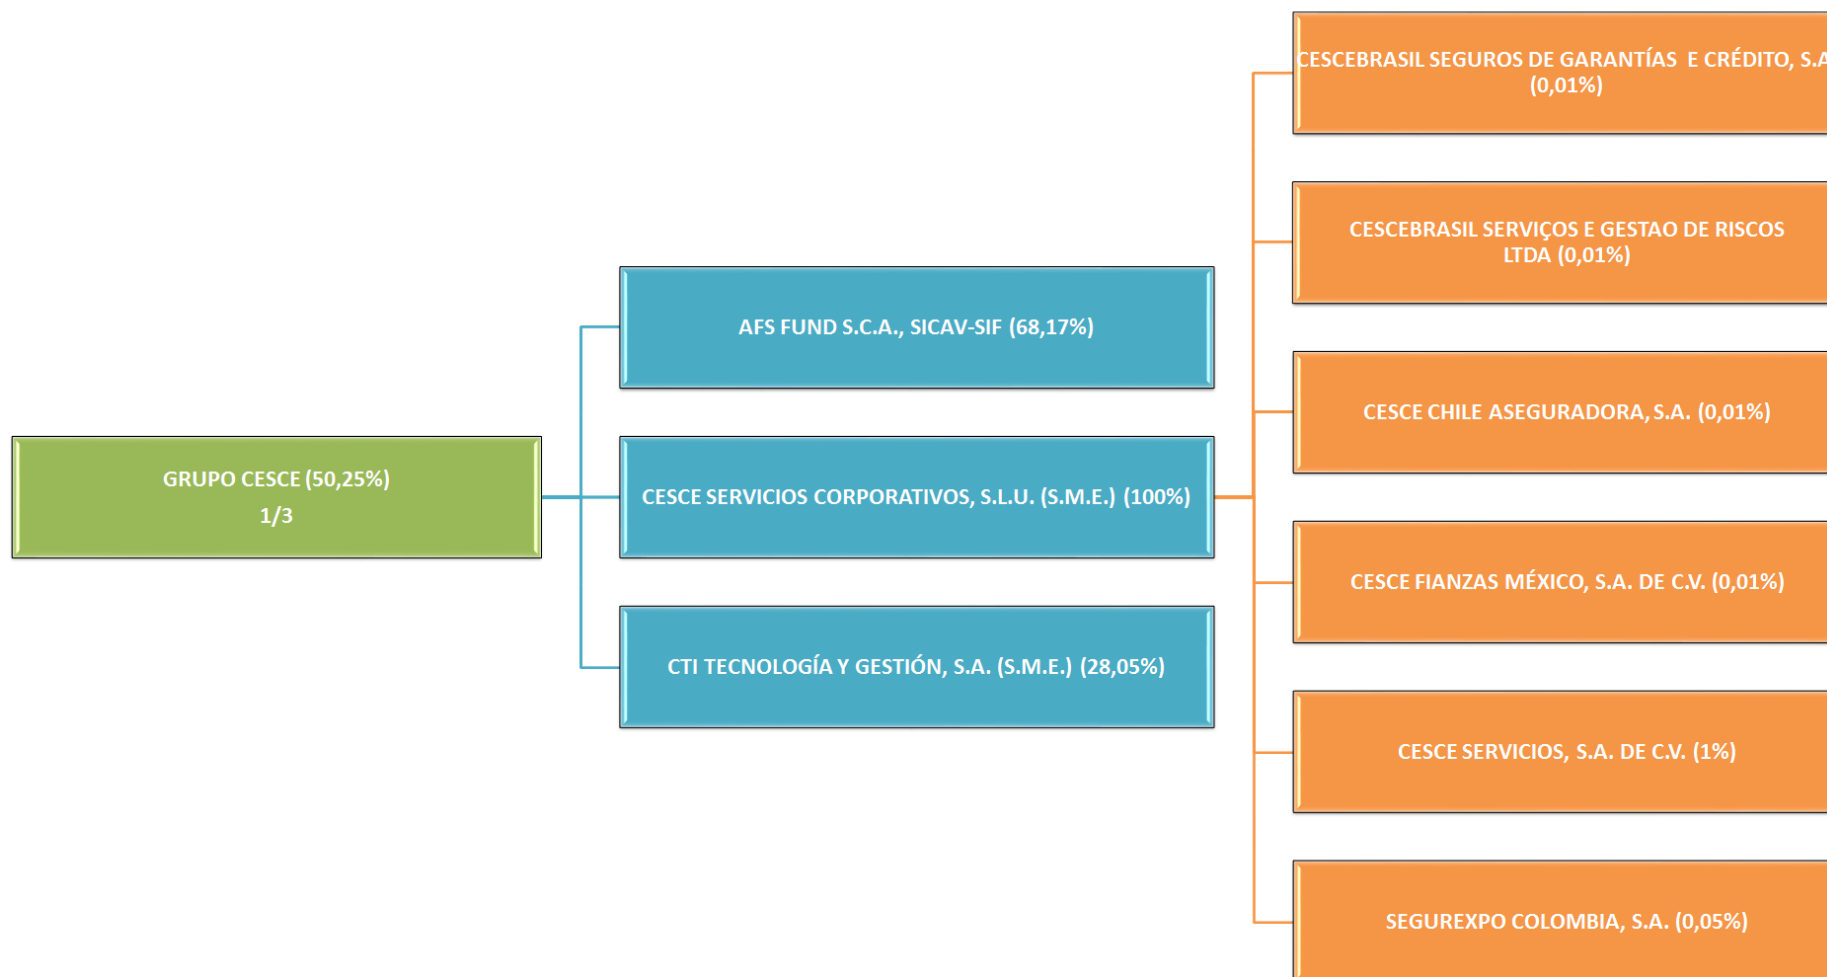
GRUPO CESCE (50,25%)
1/3

AFS FUND S.C.A., SICAV-SIF (68,17%)

CESCE SERVICIOS CORPORATIVOS, S.L.U. (S.M.E.) (100%)

CTI TECNOLOGÍA Y GESTIÓN, S.A. (S.M.E.) (28,05%)

CESCEBRASIL SEGUROS DE GARANTÍAS E CRÉDITO, S.A (0,01%)

CESCEBRASIL SERVIÇOS E GESTAO DE RISCOS LTDA (0,01%)

CESCE CHILE ASEGURADORA, S.A. (0,01%)

CESCE FIANZAS MÉXICO, S.A. DE C.V. (0,01%)

CESCE SERVICIOS, S.A. DE C.V. (1%)

SEGUREXPO COLOMBIA, S.A. (0,05%)